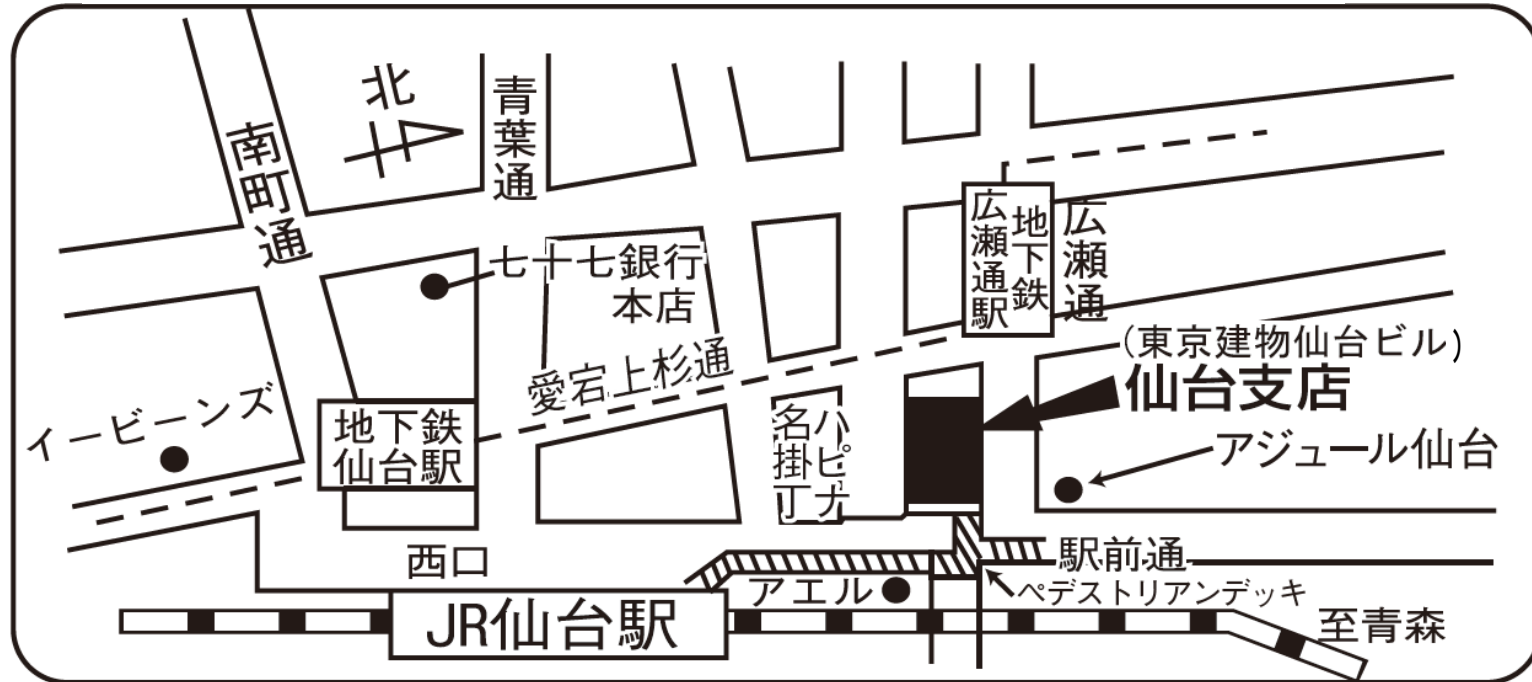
北

南町通

青葉通

七十七銀行
本店

地下鉄
広瀬通駅

広瀬通

(東京建物仙台ビル)
仙台支店

愛宕上杉通

イービーンズ

地下鉄
仙台駅

名掛丁

ハピナ

アジュール仙台

西口

駅前通

アエル

ペデストリアンデッキ

JR仙台駅

至青森